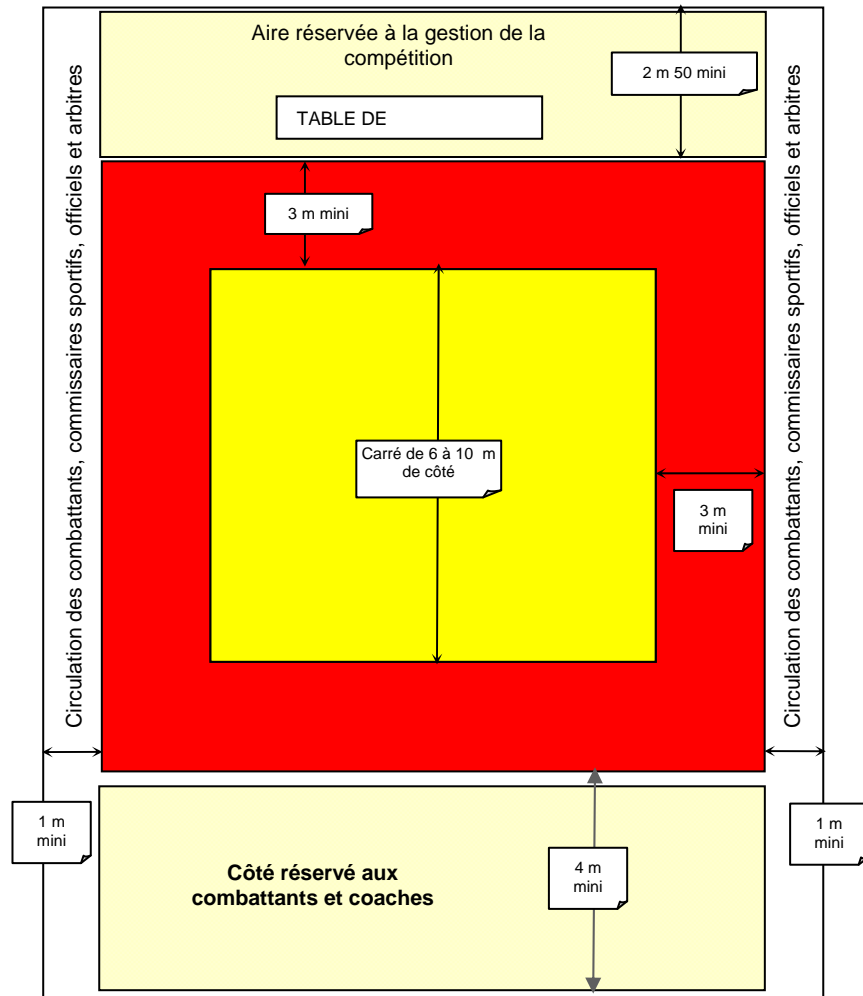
Aire réservée à la gestion de la compétition

2 m 50 mini

TABLE DE

Circulation des combattants, commissaires sportifs, officiels et arbitres

3 m mini

Carré de 6 à 10 m de côté

3 m mini

Circulation des combattants, commissaires sportifs, officiels et arbitres

1 m mini

Côté réservé aux combattants et coaches

4 m mini

1 m mini